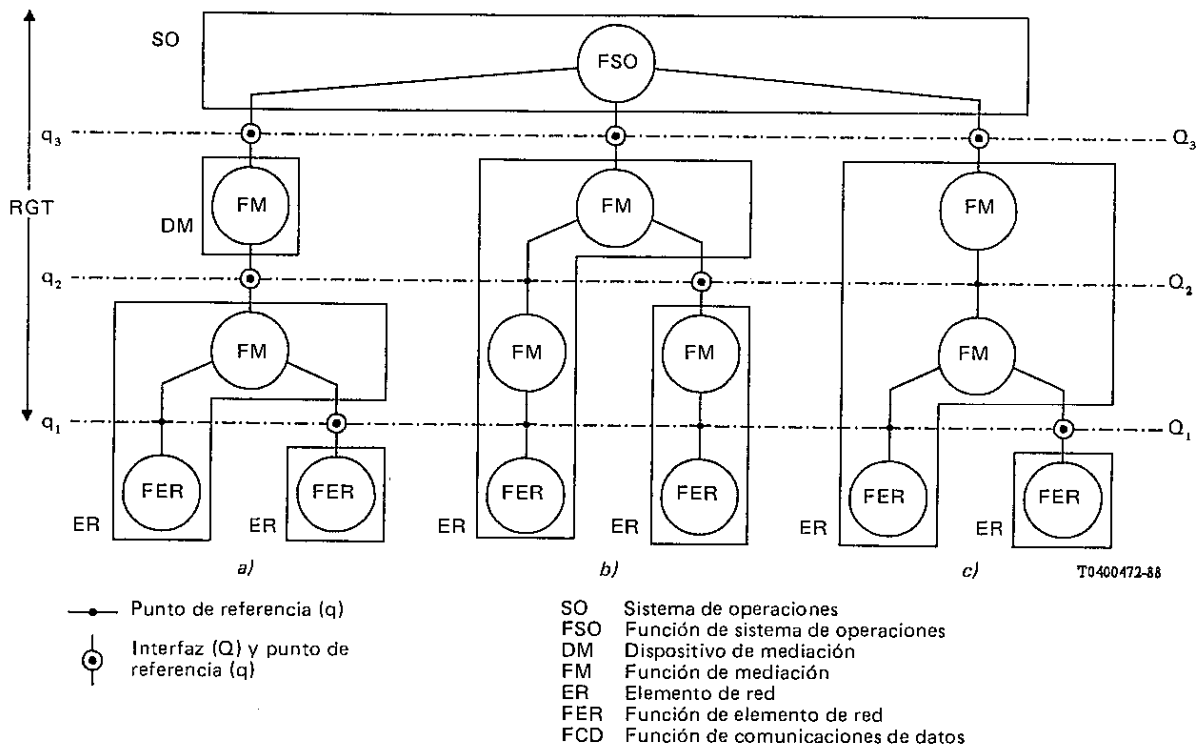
SO

FSO

$q_3$ $Q_3$

RGT

FM

DM

FM

FM

$q_2$ $Q_2$

FM

FM

FM

FM

$q_1$ $Q_1$

FER FER FER FER FER FER

ER ER ER ER ER ER

a) b) c)

T0400472-88

Punto de referencia (q)

Interfaz (Q) y punto de referencia (q)

SO Sistema de operaciones
FSO Función de sistema de operaciones
DM Dispositivo de mediación
FM Función de mediación
ER Elemento de red
FER Función de elemento de red
FCD Función de comunicaciones de datos